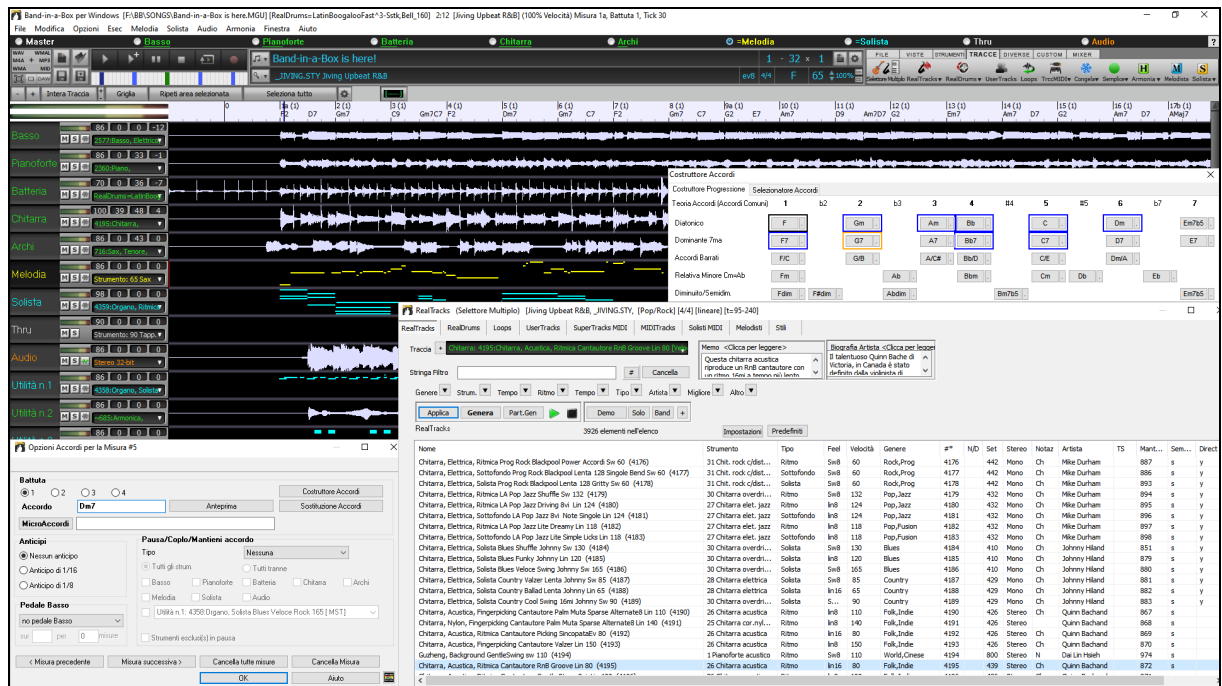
Band-in-a-Box per Windows [F:\BB\SONGS\Band-in-a-Box is here.MGU] [RealDrums=LatinBoogalooFast^3-Sstk,Bell_160] 2:12 [Jiving Upbeat R&B] (100% Velocità) Misura 1a, Battuta 1, Tick 30

File Modifica Opzioni Esec Melodia Solista Audio Armonia Finestra Aiuto

Master Basso Pianoforte Batteria Chitarra Archi =Melodia =Solista Thru Audio

Band-in-a-Box is here!
_JIVING.STY Jiving Upbeat R&B
1 - 32 x 1
F 65 100%

FILE VISTE STRUMENTI TRACCE DIVERSE CUSTOM MIXER

Selettore Multiplo RealTracks RealDrums UserTracks Loops TrccMIDI Congela Semplice Armonia Melodista Solista

Intera Traccia Griglia Ripeti area selezionata Seleziona tutto

F2 D7 Gm7 C9 Gm7C7 F2 Dm7 Gm7 C7 F2 Gm7 C7 G2 E7 Am7 Am7D7 G2 Em7 Am7 D7 G2 Am7 D7 AMaj7

Basso 86 0 0 -12 2577:Basso, Elettrico
Pianoforte 86 0 33 -1 2360:Piano,
Batteria 70 0 36 -7 RealDrums=LatinBoog
Chitarra 100 39 48 4 4195:Chitarra,
Archi 86 0 43 0 716:Sax, Tenore,
Melodia 86 0 0 0 Strumento: 65 Sax
Solista 98 0 0 0 4358:Organo, Ritmico
Thru 90 0 0 0 Strumento: 90 Tapp.
Audio 86 0 0 0 Stereo 32-bit
Utilità n.1 86 0 0 0 4358:Organo, Solista
Utilità n.2 86 0 0 0 <585:Armonica,

Costruttore Accordi
Costruttore Progressione Selezionatore Accordi
Teoria Accordi (Accordi Comuni) 1 b2 2 b3 3 4 #4 5 #5 6 b7 7
Diatonico F Gm Am Bb C Dm Em7b5
Dominante 7ma F7 G7 A7 Bb7 C7 D7 E7
Accordi Barrati F/C G/B A/C# Bb/D C/E Dm/A
Relativa Minore Cm=Ab Fm Ab Bbm Cm Db Eb
Diminuito/Semidim. Fdim F#dim Abdim Bm7b5 Em7b5

RealTracks (Selettore Multiplo) [Jiving Upbeat R&B, _JIVING.STY, [Pop/Rock] [4/4] [lineare] [t=95-240]
RealTracks RealDrums Loops UserTracks SuperTracks MIDI MIDITracks Solisti MIDI Melodisti Stili
Traccia Chitarra: 4195:Chitarra, Acustica, Ritmica Cantautore RnB Groove Lin 80 [Vel
Memo <Clicca per leggere> Questa chitarra acustica riproduce un RnB cantautore con un ritmo 16mi a tempo più lento
Biografia Artista <Clicca per leggere> Il talentuoso Quinn Bache di Victoria, in Canada è stato definito dalla violinista di
Stringa Filtro # Cancella
Genere Strum. Tempo Ritmo Tempo Tipo Artista Migliore Altro +
Applica Genera Part.Gen Demo Solo Band +
RealTracks 3926 elementi nell'elenco Impostazioni Predefiniti

| Nome | Strumento | Tipo | Feel | Velocità | Genere | #* | N/D | Set | Stereo | Notaz | Artista | TS | Mant... | Sem... | Direct |
|---|---|---|---|---|---|---|---|---|---|---|---|---|---|---|---|
| Chitarra, Elettrica, Ritmica Prog Rock Blackpool Power Accordi Sw 60 (4176) | 31 Chit. rock c/dist... | Ritmo | Sw8 | 60 | Rock,Prog | 4176 | | 442 | Mono | Ch | Mike Durham | | 887 | s | y |
| Chitarra, Elettrica, Sottofondo Prog Rock Blackpool Lenta 128 Singole Bend Sw 60 (4177) | 31 Chit. rock c/dist... | Sottofondo | Sw8 | 60 | Rock,Prog | 4177 | | 442 | Mono | Ch | Mike Durham | | 886 | s | y |
| Chitarra, Elettrica, Solista Prog Rock Blackpool Lenta 128 Gritty Sw 60 (4178) | 31 Chit. rock c/dist... | Solista | Sw8 | 60 | Rock,Prog | 4178 | | 442 | Mono | Ch | Mike Durham | | 893 | s | y |
| Chitarra, Elettrica, Ritmica LA Pop Jazz Shuffle Sw 132 (4179) | 30 Chitarra overdri... | Ritmo | Sw8 | 132 | Pop,Jazz | 4179 | | 432 | Mono | Ch | Mike Durham | | 894 | s | y |
| Chitarra, Elettrica, Ritmica LA Pop Jazz Driving 8vi Lin 124 (4180) | 27 Chitarra elet. jazz | Ritmo | lin8 | 124 | Pop,Jazz | 4180 | | 432 | Mono | Ch | Mike Durham | | 895 | s | y |
| Chitarra, Elettrica, Sottofondo LA Pop Jazz 8vi Note Singole Lin 124 (4181) | 27 Chitarra elet. jazz | Sottofondo | lin8 | 124 | Pop,Jazz | 4181 | | 432 | Mono | Ch | Mike Durham | | 896 | s | y |
| Chitarra, Elettrica, Ritmica LA Pop Jazz Lite Dreamy Lin 118 (4182) | 27 Chitarra elet. jazz | Ritmo | lin8 | 118 | Pop,Fusion | 4182 | | 432 | Mono | Ch | Mike Durham | | 897 | s | y |
| Chitarra, Elettrica, Sottofondo LA Pop Jazz Lite Simple Licks Lin 118 (4183) | 27 Chitarra elet. jazz | Sottofondo | lin8 | 118 | Pop,Fusion | 4183 | | 432 | Mono | Ch | Mike Durham | | 898 | s | y |
| Chitarra, Elettrica, Solista Blues Shuffle Johnny Sw 130 (4184) | 30 Chitarra overdri... | Solista | Sw8 | 130 | Blues | 4184 | | 410 | Mono | Ch | Johnny Hiland | | 851 | s | y |
| Chitarra, Elettrica, Solista Blues Funky Johnny Lin 120 (4185) | 30 Chitarra overdri... | Solista | lin8 | 120 | Blues | 4185 | | 410 | Mono | Ch | Johnny Hiland | | 879 | s | y |
| Chitarra, Elettrica, Solista Blues Veloce Johnny Sw 165 (4186) | 30 Chitarra overdri... | Solista | Sw8 | 165 | Blues | 4186 | | 410 | Mono | Ch | Johnny Hiland | | 880 | s | y |
| Chitarra, Elettrica, Solista Country Valzer Lenta Johnny Sw 85 (4187) | 28 Chitarra elettrica | Solista | Sw8 | 85 | Country | 4187 | | 429 | Mono | Ch | Johnny Hiland | | 881 | s | y |
| Chitarra, Elettrica, Solista Country Ballad Lenta Johnny Lin 65 (4188) | 28 Chitarra elettrica | Solista | lin16 | 65 | Country | 4188 | | 429 | Mono | Ch | Johnny Hiland | | 882 | s | y |
| Chitarra, Elettrica, Solista Country Cool Swing 16mi Johnny Sw 90 (4189) | 28 Chitarra elettrica | Solista | S... | 90 | Country | 4189 | | 429 | Mono | Ch | Johnny Hiland | | 883 | s | y |
| Chitarra, Acustica, Fingerpicking Cantautore Palm Muta Sparse Alternate8 Lin 110 (4190) | 26 Chitarra acustica | Sottofondo | lin8 | 110 | Folk,Indie | 4190 | | 426 | Stereo | Ch | Quinn Bachand | | 867 | s | |
| Chitarra, Nylon, Fingerpicking Cantautore Palm Muta Sparse Alternate8 Lin 140 (4191) | 25 Chitarra cor.nyl... | Sottofondo | lin8 | 140 | Folk,Indie | 4191 | | 426 | Stereo | Ch | Quinn Bachand | | 868 | s | |
| Chitarra, Acustica, Ritmica Cantautore Picking SincopataEv 80 (4192) | 26 Chitarra acustica | Ritmo | lin16 | 80 | Folk,Indie | 4192 | | 426 | Stereo | Ch | Quinn Bachand | | 869 | s | |
| Chitarra, Acustica, Solista Country Valzer Lin 150 (4193) | 26 Chitarra acustica | Ritmo | lin8 | 150 | Folk,Indie | 4193 | | 426 | Stereo | Ch | Quinn Bachand | | 870 | s | |
| Guzheng, Background GentleSwing sw 110 (4194) | 1 Pianoforte acustico | Sottofondo | Sw8 | 110 | World,Cinese | 4194 | | 800 | Stereo | N | Dai Lin Hsieh | | 974 | s | |
| Chitarra, Acustica, Ritmica Cantautore RnB Groove Lin 80 (4195) | 26 Chitarra acustica | Ritmo | lin16 | 80 | Folk,Indie | 4195 | | 439 | Stereo | Ch | Quinn Bachand | | 872 | s | |

Opzioni Accordi per la Misura #5
Battuta
1 2 3 4
Accordo Dm7 Anteprima Costruttore Accordi Sostituzione Accordi
MicroAccordi
Anticipi
Nessun anticipo
Anticipo di 1/16
Anticipo di 1/8
Pausa/Coplo/Mantieni accordo
Tipo Nessuna
Tutti gli strum Tutti tranne
Basso Pianoforte Batteria Chitarra Archi
Melodia Solista Audio
Utilità n.1: 4358:Organo, Solista Blues Veloce Rock 165 [MST]
Pedale Basso
no pedale Basso
sul per misure
Strumenti escluso(i) in pausa
< Misura precedente Misura successiva > Cancella tutte misure Cancella Misura
OK Aiuto